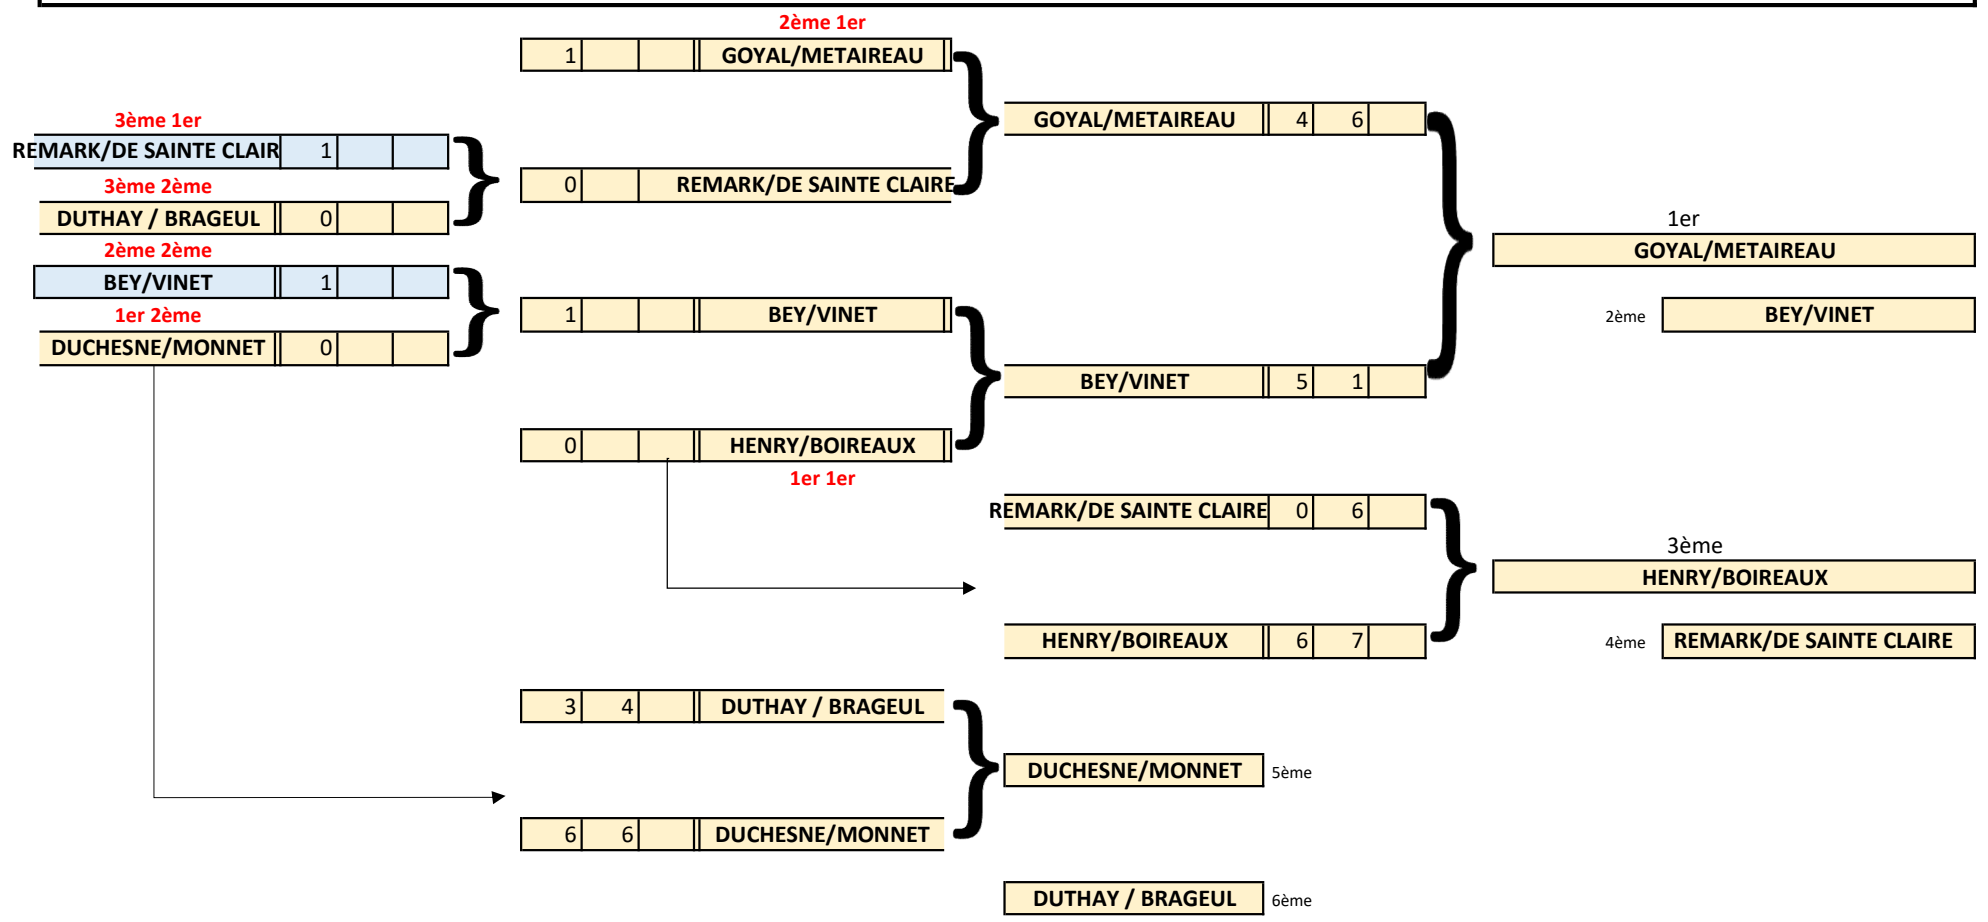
2ème 1er

| 1 | | | GOYAL/METAIREAU |

3ème 1er

| REMARK/DE SAINTE CLAIR | 1 | | |

| 0 | | REMARK/DE SAINTE CLAIRE |

3ème 2ème

| DUTHAY / BRAGEUL | 0 | | |

2ème 2ème

| BEY/VINET | 1 | | |

1er 2ème

| DUCHESNE/MONNET | 0 | | |

| 1 | | | BEY/VINET |

| 0 | | | HENRY/BOIREAUX |

1er 1er

| GOYAL/METAIREAU | 4 | 6 | |

| BEY/VINET | 5 | 1 | |

1er

GOYAL/METAIREAU

2ème BEY/VINET

| REMARK/DE SAINTE CLAIRE | 0 | 6 | |

| HENRY/BOIREAUX | 6 | 7 | |

3ème

HENRY/BOIREAUX

4ème REMARK/DE SAINTE CLAIRE

| 3 | 4 | | DUTHAY / BRAGEUL |

| 6 | 6 | | DUCHESNE/MONNET |

DUCHESNE/MONNET 5ème

DUTHAY / BRAGEUL 6ème